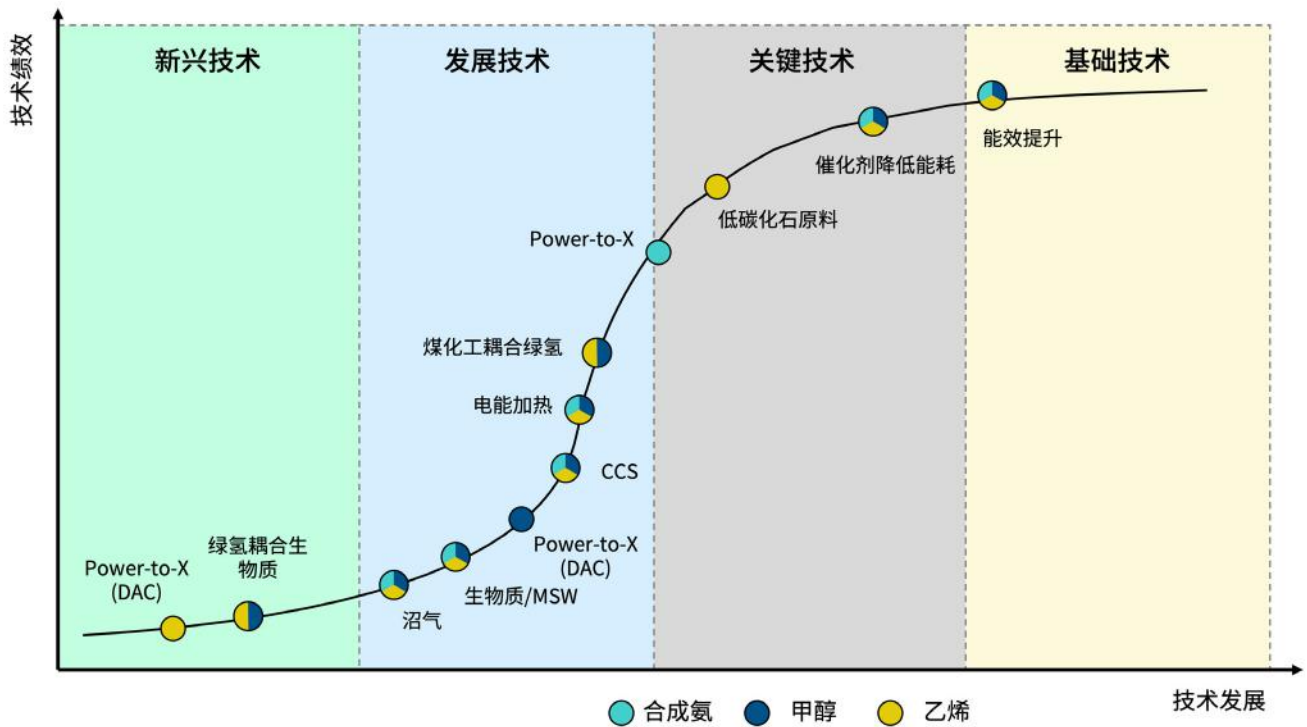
技术绩效

新兴技术

发展技术

关键技术

基础技术

能效提升

催化剂降低能耗

低碳化石原料

Power-to-X

煤化工耦合绿氢

电能加热

CCS

Power-to-X (DAC)

生物质/MSW

沼气

绿氢耦合生物质

Power-to-X (DAC)

合成氨 甲醇 乙烯

技术发展